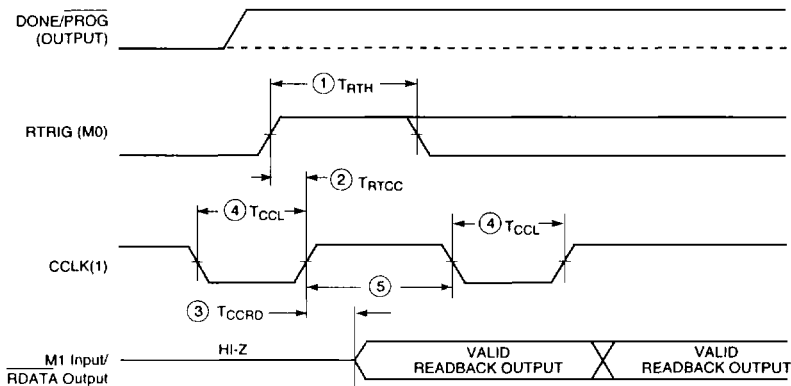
DONE/$\overline{\text{PROG}}$
(OUTPUT)

① $T_{RTH}$

RTRIG (M0)

② $T_{RTCC}$

④ $T_{CCL}$

④ $T_{CCL}$

CCLK(1)

⑤

③ $T_{CCRD}$

M1 Input/
$\overline{\text{RDATA}}$ Output

HI-Z

VALID
READBACK OUTPUT

VALID
READBACK OUTPUT